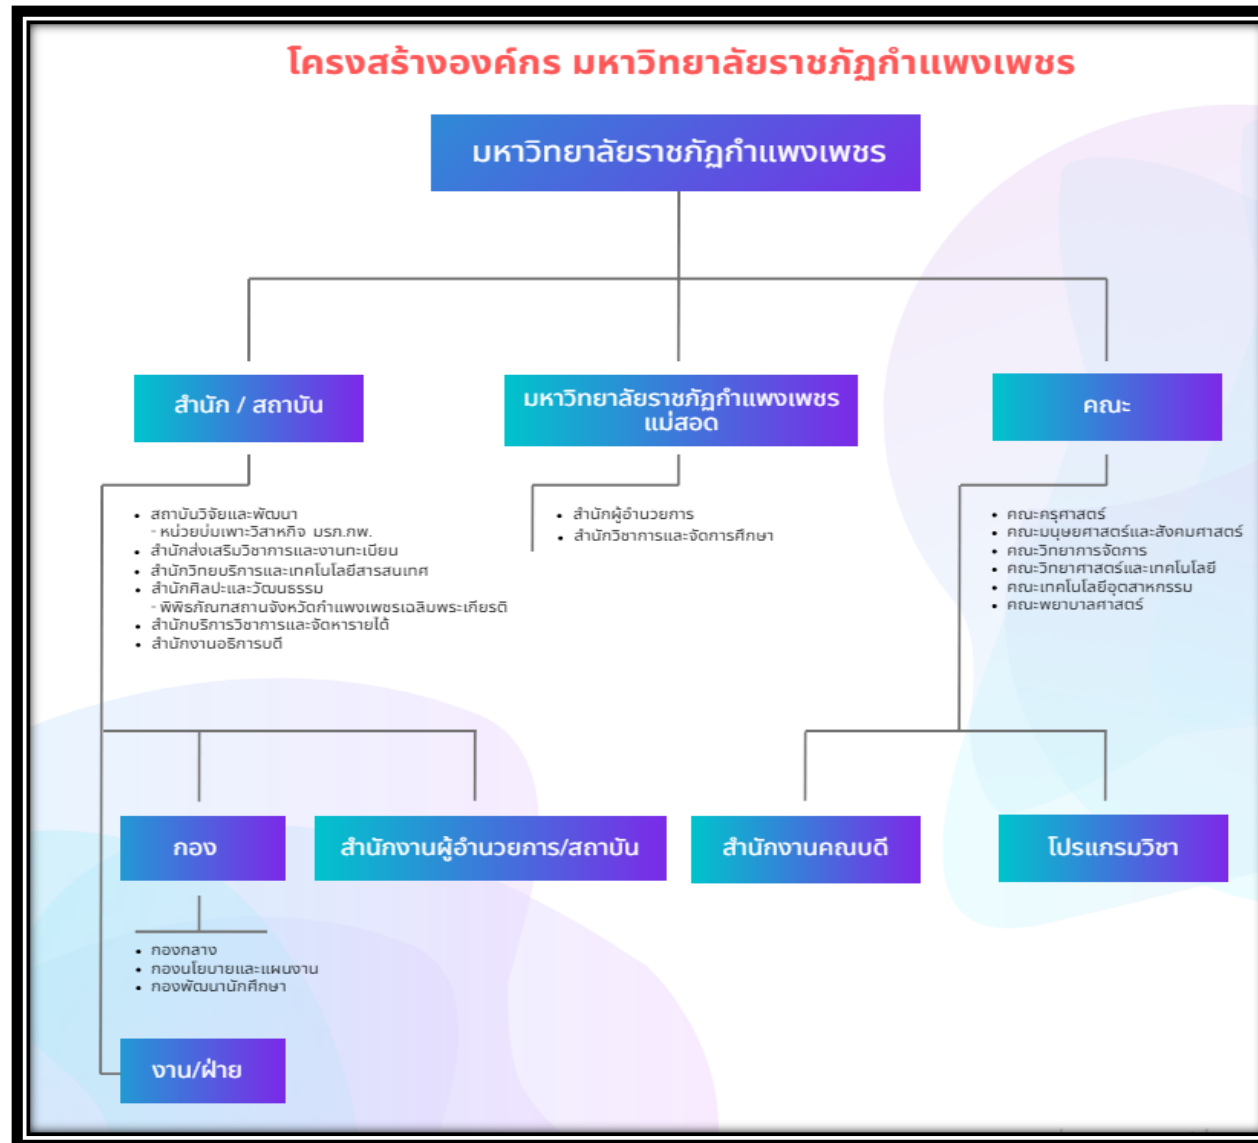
โครงสร้างองค์กร มหาวิทยาลัยราชภัฏกำแพงเพชร

มหาวิทยาลัยราชภัฏกำแพงเพชร

สำนัก / สถาบัน

มหาวิทยาลัยราชภัฏกำแพงเพชร แม่สอด

คณะ

- สถาบันวิจัยและพัฒนา
 - หน่วยบ่มเพาะวิสาหกิจ มรภ.กพ.
- สำนักส่งเสริมวิชาการและงานทะเบียน
- สำนักวิทยบริการและเทคโนโลยีสารสนเทศ
- สำนักศิลปะและวัฒนธรรม
 - พิพิธภัณฑสถานจังหวัดกำแพงเพชรเฉลิมพระเกียรติ
- สำนักบริการวิชาการและจัดหารายได้
- สำนักงานอธิการบดี

- สำนักผู้อำนวยการ
- สำนักวิชาการและจัดการศึกษา

- คณะครุศาสตร์
- คณะมนุษยศาสตร์และสังคมศาสตร์
- คณะวิทยาการจัดการ
- คณะวิทยาศาสตร์และเทคโนโลยี
- คณะเทคโนโลยีอุตสาหกรรม
- คณะพยาบาลศาสตร์

กอง

สำนักงานผู้อำนวยการ/สถาบัน

สำนักงานคณบดี

โปรแกรมวิชา

- กองกลาง
- กองนโยบายและแผนงาน
- กองพัฒนานักศึกษา

งาน/ฝ่าย